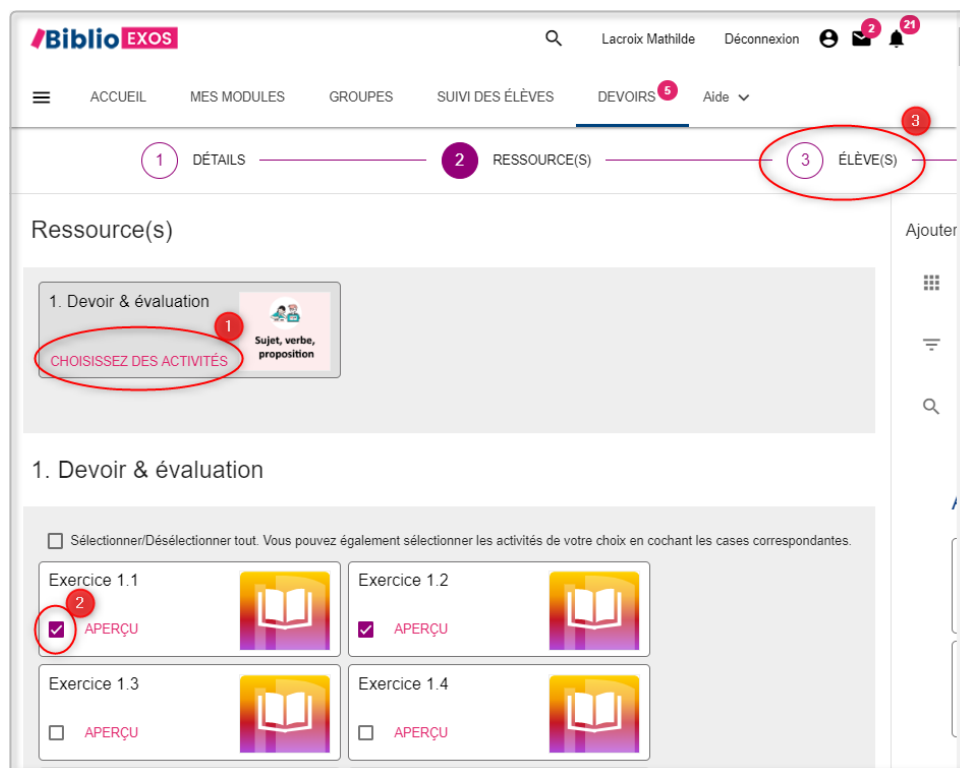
Biblio EXOS

Lacroix Mathilde Déconnexion 2 21

ACCUEIL MES MODULES GROUPES SUIVI DES ÉLÈVES DEVOIRS 5 Aide

3

1 DÉTAILS 2 RESSOURCE(S) 3 ÉLÈVE(S)

Ressource(s)

Ajouter

1. Devoir & évaluation

1

CHOISISSEZ DES ACTIVITÉS

Sujet, verbe, proposition

1. Devoir & évaluation

Sélectionner/Désélectionner tout. Vous pouvez également sélectionner les activités de votre choix en cochant les cases correspondantes.

Exercice 1.1

2

APERÇU

Exercice 1.2

APERÇU

Exercice 1.3

APERÇU

Exercice 1.4

APERÇU